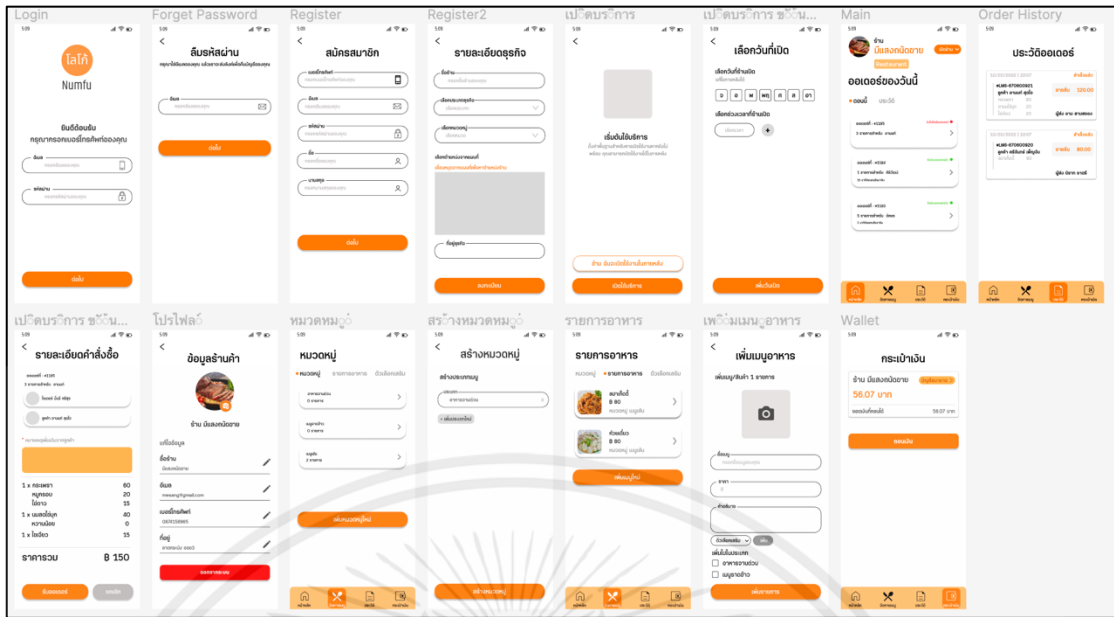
Login

5:09

โลโก้

Numfu

ยินดีต้อนรับ

กรุณากรอกเบอร์โทรศัพท์ของคุณ

อีเมล

รหัสผ่าน

ต่อไป

Forget Password

5:09

ลืมรหัสผ่าน

อีเมล

ต่อไป

Register

5:09

สมัครสมาชิก

เบอร์โทรศัพท์

อีเมล

รหัสผ่าน

ชื่อ

นามสกุล

ต่อไป

Register2

5:09

รายละเอียดธุรกิจ

ชื่อร้าน

ที่อยู่ธุรกิจ

ลงทะเบียน

เปิดบริการ

5:09

เริ่มต้นใช้บริการ

เปิดใช้บริการ

เปิดบริการ ขั้น...

5:09

เลือกวันที่เปิด

อา จ อ พ พฤ ศ ส

เพิ่มวันเปิด

Main

5:09

ร้าน

ออเดอร์ของวันนี้

Order History

5:09

ประวัติออเดอร์

120.00

80.00

เปิดบริการ ขั้น...

5:09

รายละเอียดคำสั่งซื้อ

1 x กะเพรา 60

หมูกรอบ 20

ไข่ดาว 15

1 x มาม่าต้มยำ 40

หวานน้อย 0

1 x ไข่เจียว 15

ราคารวม ฿ 150

โปรไฟล์

5:09

ข้อมูลร้านค้า

ร้าน มีแสงถนัดขาย

ชื่อร้าน

อีเมล

เบอร์โทรศัพท์

ที่อยู่

ออกจากระบบ

หมวดหมู่

5:09

หมวดหมู่

หมวดหมู่ รายการอาหาร ตัวเลือกเสริม

เพิ่มหมวดหมู่ใหม่

สร้างหมวดหมู่

5:09

สร้างหมวดหมู่

สร้างหมวดหมู่

รายการอาหาร

5:09

รายการอาหาร

หมวดหมู่ รายการอาหาร ตัวเลือกเสริม

฿ 80

฿ 80

เพิ่มเมนูใหม่

เพิ่มเมนูอาหาร

5:09

เพิ่มเมนูอาหาร

ชื่อเมนู

ราคา

คำอธิบาย

เพิ่มรายการ

Wallet

5:09

กระเป๋าเงิน

ร้าน มีแสงถนัดขาย

56.07 บาท

56.07 บาท

ถอนเงิน